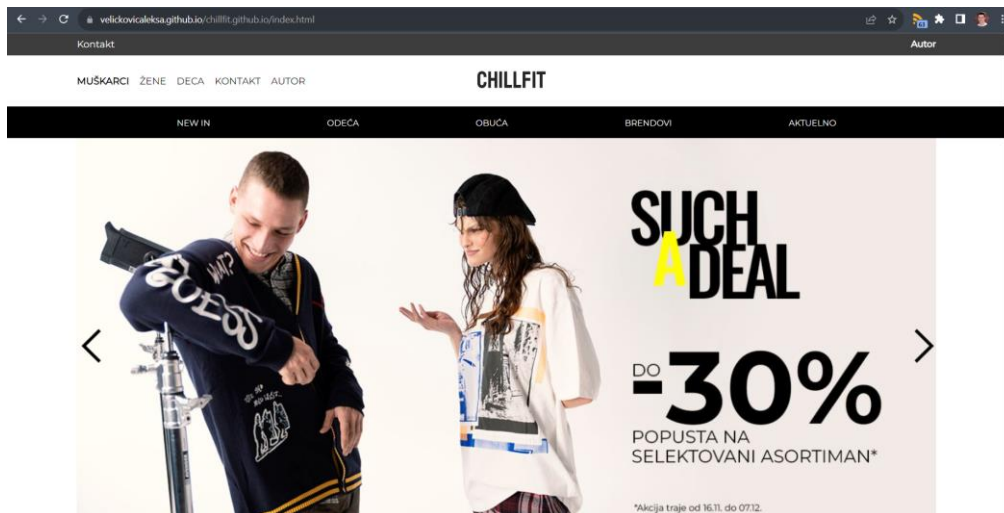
velickovicaleksa.github.io/chillfit.github.io/index.html

Kontakt

Autor

MUŠKARCI ŽENE DECA KONTAKT AUTOR

CHILLFIT

NEW IN ODEĆA OBUĆA BRENDOVI AKTUELNO

SUCH A DEAL

DO -30%

POPUSTA NA SELEKTOVANI ASORTIMAN*

*Akcija traje od 16.11. do 07.12.